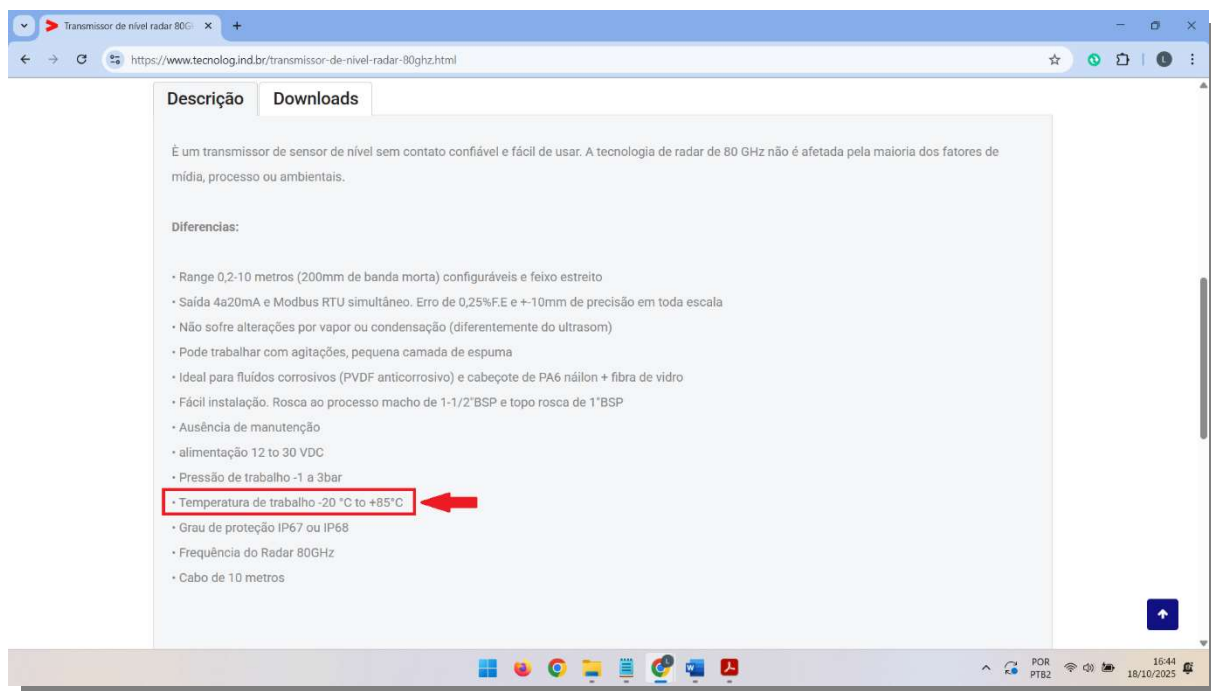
Transmissor de nível radar 80G

https://www.tecnolog.ind.br/transmissor-de-nivel-radar-80ghz.html

Descrição | Downloads

È um transmissor de sensor de nível sem contato confiável e fácil de usar. A tecnologia de radar de 80 GHz não é afetada pela maioria dos fatores de mídia, processo ou ambientais.

Diferencias:

• Range 0,2-10 metros (200mm de banda morta) configuráveis e feixo estreito
• Saída 4a20mA e Modbus RTU simultâneo. Erro de 0,25%F.E e +-10mm de precisão em toda escala
• Não sofre alterações por vapor ou condensação (diferentemente do ultrasom)
• Pode trabalhar com agitações, pequena camada de espuma
• Ideal para fluídos corrosivos (PVDF anticorrosivo) e cabeçote de PA6 náilon + fibra de vidro
• Fácil instalação. Rosca ao processo macho de 1-1/2"BSP e topo rosca de 1"BSP
• Ausência de manutenção
• alimentação 12 to 30 VDC
• Pressão de trabalho -1 a 3bar
• Temperatura de trabalho -20 °C to +85°C
• Grau de proteção IP67 ou IP68
• Frequência do Radar 80GHz
• Cabo de 10 metros

POR PTB2 16:44 18/10/2025